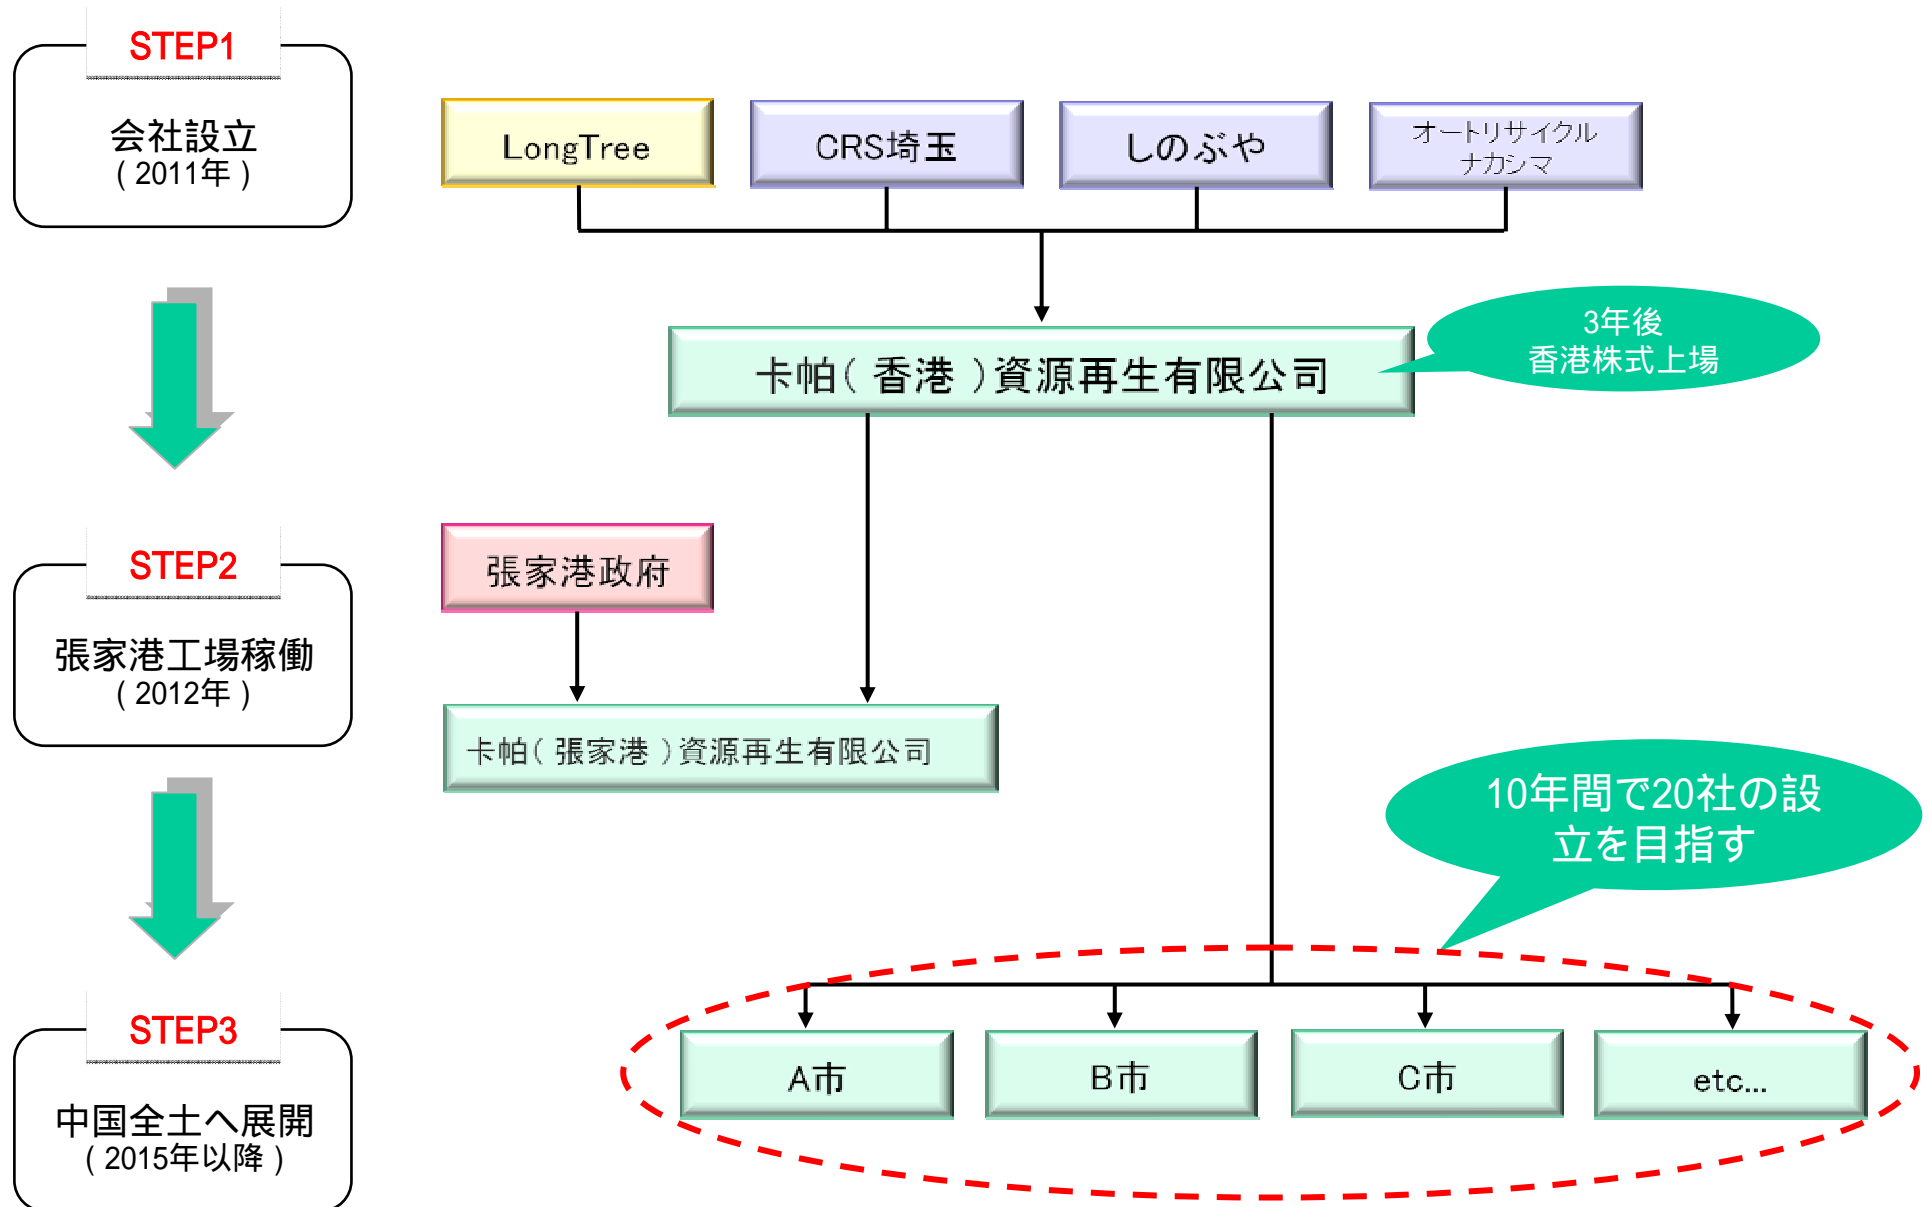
STEP1
会社設立
(2011年)

STEP2
張家港工場稼働
(2012年)

STEP3
中国全土へ展開
(2015年以降)

LongTree
CRS埼玉
しのぶや
オートリサイクル ナカシマ

卡帕(香港)資源再生有限公司

3年後
香港株式上場

張家港政府

卡帕(張家港)資源再生有限公司

10年間で20社の設立を目指す

A市
B市
C市
etc...